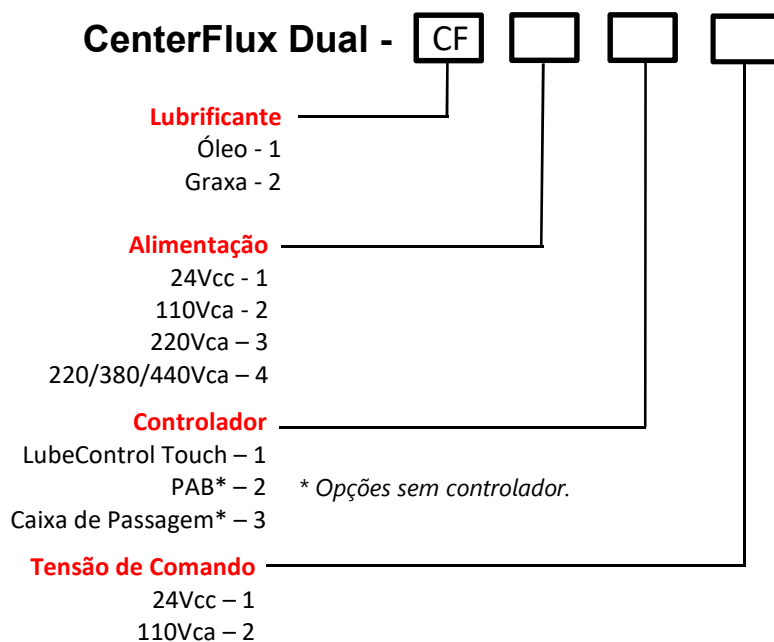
CenterFlux Dual - CF

Lubrificante
Óleo - 1
Graxa - 2

Alimentação
24Vcc - 1
110Vca - 2
220Vca – 3
220/380/440Vca – 4

Controlador
LubeControl Touch – 1
PAB* – 2
Caixa de Passagem* – 3

* Opções sem controlador.

Tensão de Comando
24Vcc – 1
110Vca – 2